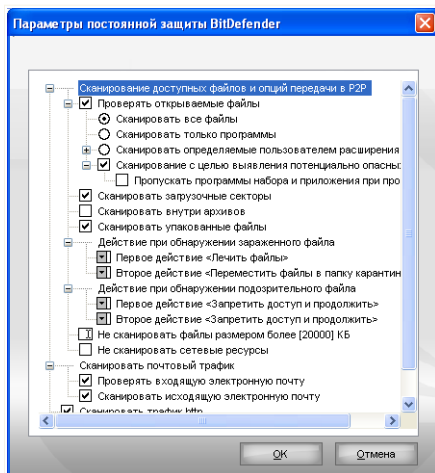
Параметры постоянной защиты BitDefender

Сканирование доступных файлов и опций передачи в P2P
Проверять открываемые файлы
Сканировать все файлы
Сканировать только программы
Сканировать определяемые пользователем расширения
Сканирование с целью выявления потенциально опасных
Пропускать программы набора и приложения при про
Сканировать загрузочные секторы
Сканировать внутри архивов
Сканировать упакованные файлы
Действие при обнаружении зараженного файла
Первое действие <Лечить файлы>
Второе действие <Переместить файлы в папку карантин
Действие при обнаружении подозрительного файла
Первое действие <Запретить доступ и продолжить>
Второе действие <Запретить доступ и продолжить>
Не сканировать файлы размером более [20000] КБ
Не сканировать сетевые ресурсы
Сканировать почтовый трафик
Проверять входящую электронную почту
Сканировать исходящую электронную почту
Сканировать трафик http

OK
Отмена